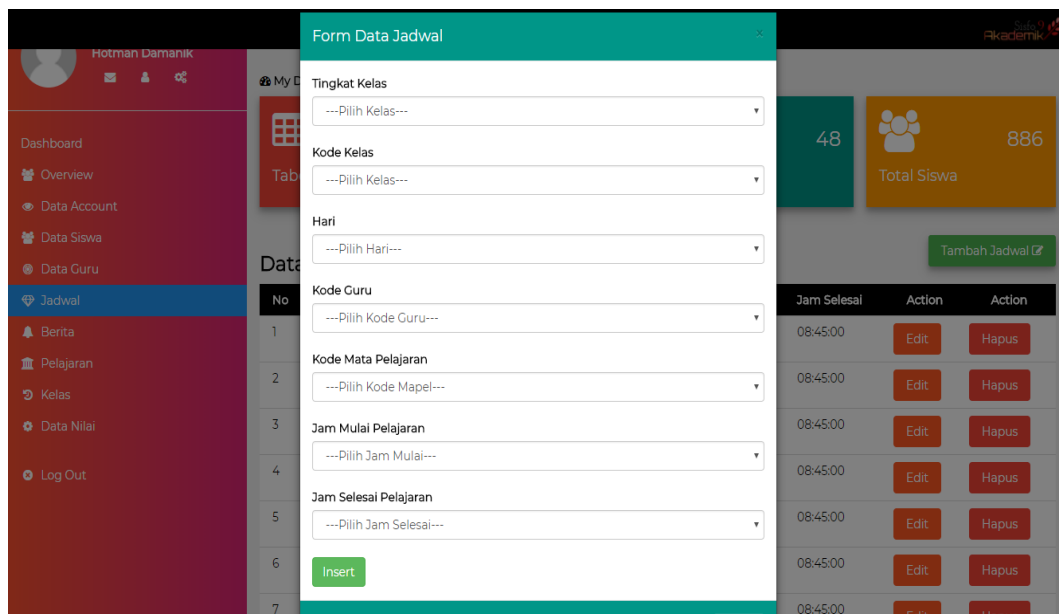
Hotman Damanik

Dashboard
Overview
Data Account
Data Siswa
Data Guru
Jadwal
Berita
Pelajaran
Kelas
Data Nilai

Log Out

My D

Tab

48

886
Total Siswa

Akademik

Data

Tambah Jadwal

| No | Jam Selesai | Action | Action |
|---|---|---|---|
| 1 | 08:45:00 | Edit | Hapus |
| 2 | 08:45:00 | Edit | Hapus |
| 3 | 08:45:00 | Edit | Hapus |
| 4 | 08:45:00 | Edit | Hapus |
| 5 | 08:45:00 | Edit | Hapus |
| 6 | 08:45:00 | Edit | Hapus |
| 7 | 08:45:00 | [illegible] | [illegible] |

Form Data Jadwal

Tingkat Kelas
---Pilih Kelas---

Kode Kelas
---Pilih Kelas---

Hari
---Pilih Hari---

Kode Guru
---Pilih Kode Guru---

Kode Mata Pelajaran
---Pilih Kode Mapel---

Jam Mulai Pelajaran
---Pilih Jam Mulai---

Jam Selesai Pelajaran
---Pilih Jam Selesai---

Insert